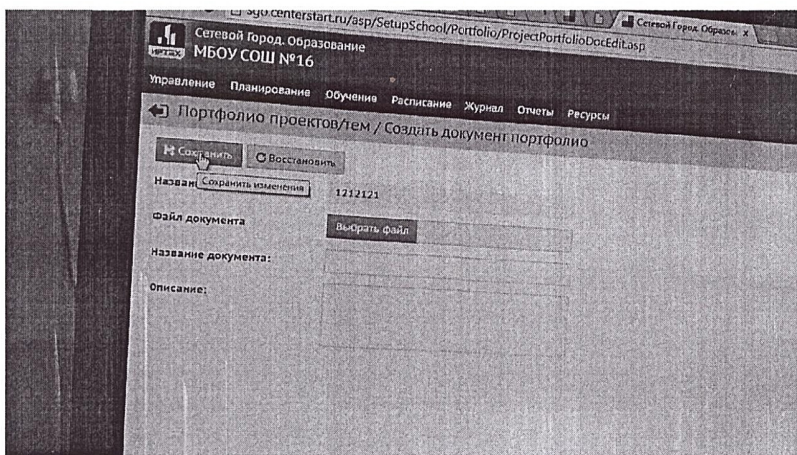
sgo.centerstart.ru/asp/SetupSchool/Portfolio/ProjectPortfolioDocEdit.asp

Сетевой Город. Образов... x

ИРТЕХ Сетевой Город. Образование
МБОУ СОШ №16

Управление Планирование Обучение Расписание Журнал Отчеты Ресурсы

Портфолио проектов/тем / Создать документ портфолио

Сохранить Восстановить

Назван Сохранить изменения 1212121

Файл документа Выбрать файл

Название документа:

Описание: